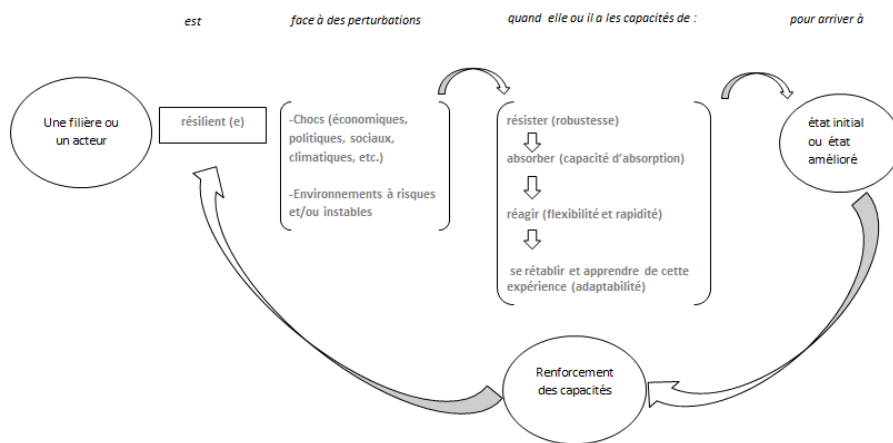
est

face à des perturbations

quand elle ou il a les capacités de :

pour arriver à

Une filière ou un acteur

résilient (e)

-Chocs (économiques, politiques, sociaux, climatiques, etc.)

-Environnements à risques et/ou instables

résister (robustesse)

absorber (capacité d'absorption)

réagir (flexibilité et rapidité)

se rétablir et apprendre de cette expérience (adaptabilité)

état initial ou état amélioré

Renforcement des capacités